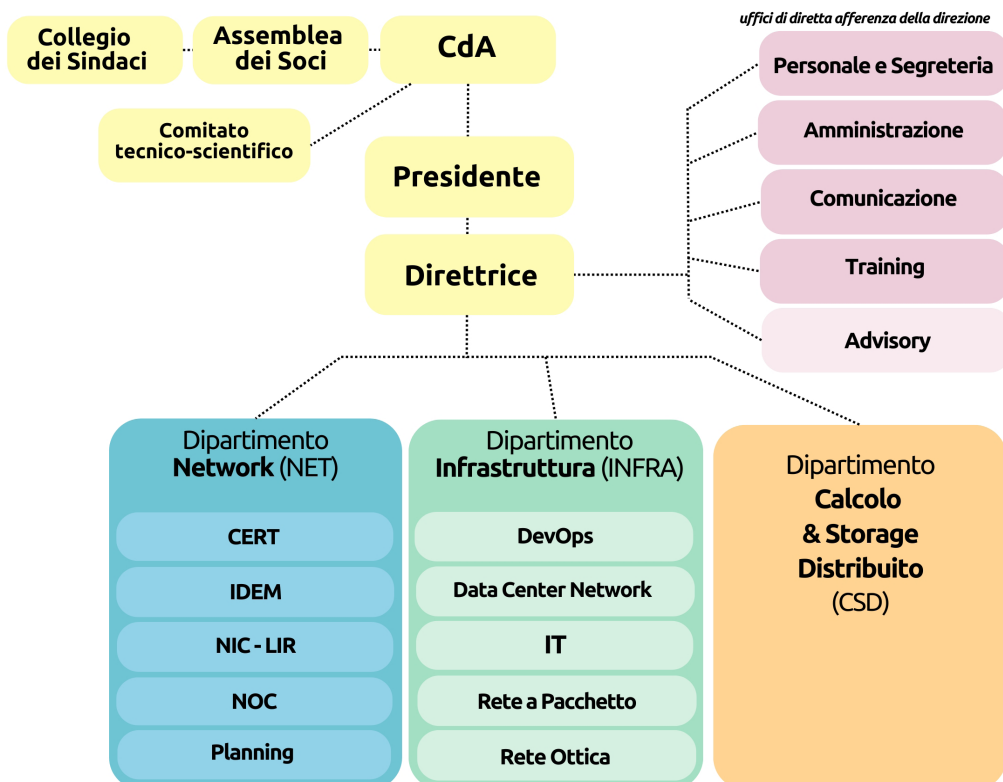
Collegio dei Sindaci

Assemblea dei Soci

CdA

uffici di diretta afferenza della direzione

Personale e Segreteria

Comitato tecnico-scientifico

Amministrazione

Presidente

Comunicazione

Direttrice

Training

Advisory

Dipartimento **Network** (NET)

CERT

IDEM

NIC - LIR

NOC

Planning

Dipartimento **Infrastruttura** (INFRA)

DevOps

Data Center Network

IT

Rete a Pacchetto

Rete Ottica

Dipartimento **Calcolo & Storage Distribuito** (CSD)